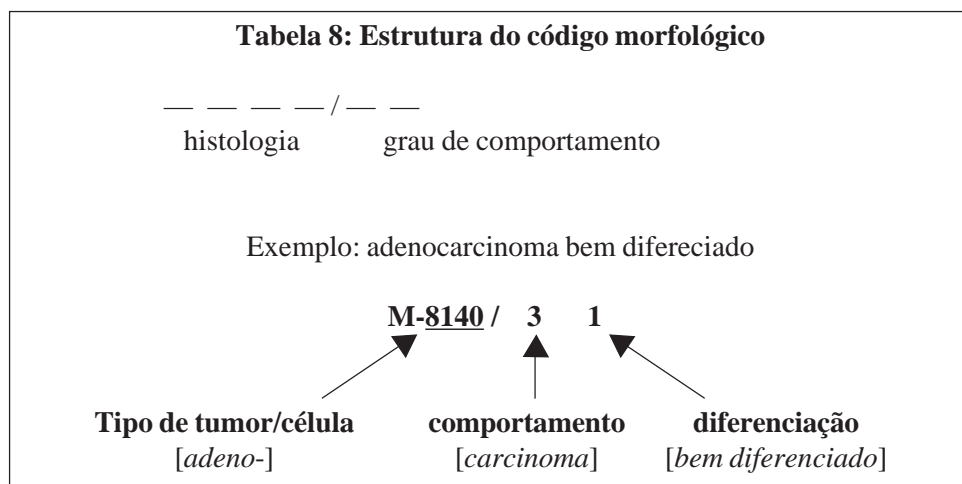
**Tabela 8: Estrutura do código morfológico**

— — — — / — —
histologia grau de comportamento

Exemplo: adenocarcinoma bem difereciado

**M-8140 / 3 1**

**Tipo de tumor/célula**
[*adeno*-]

**comportamento**
[*carcinoma*]

**diferenciação**
[*bem diferenciado*]